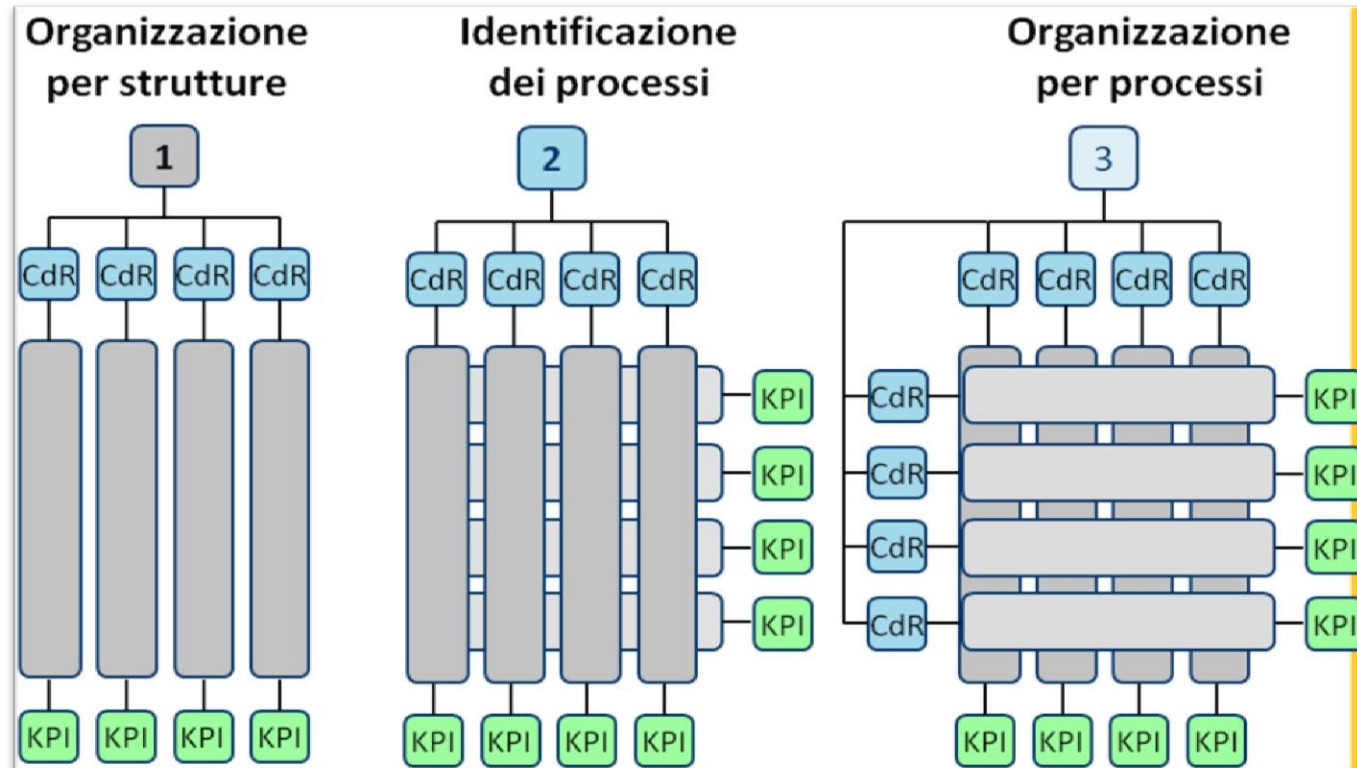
Organizzazione per strutture

1

CdR CdR CdR CdR

KPI KPI KPI KPI

Identificazione dei processi

2

CdR CdR CdR CdR

KPI
KPI
KPI
KPI

KPI KPI KPI KPI

Organizzazione per processi

3

CdR CdR CdR CdR

CdR KPI
CdR KPI
CdR KPI
CdR KPI

KPI KPI KPI KPI